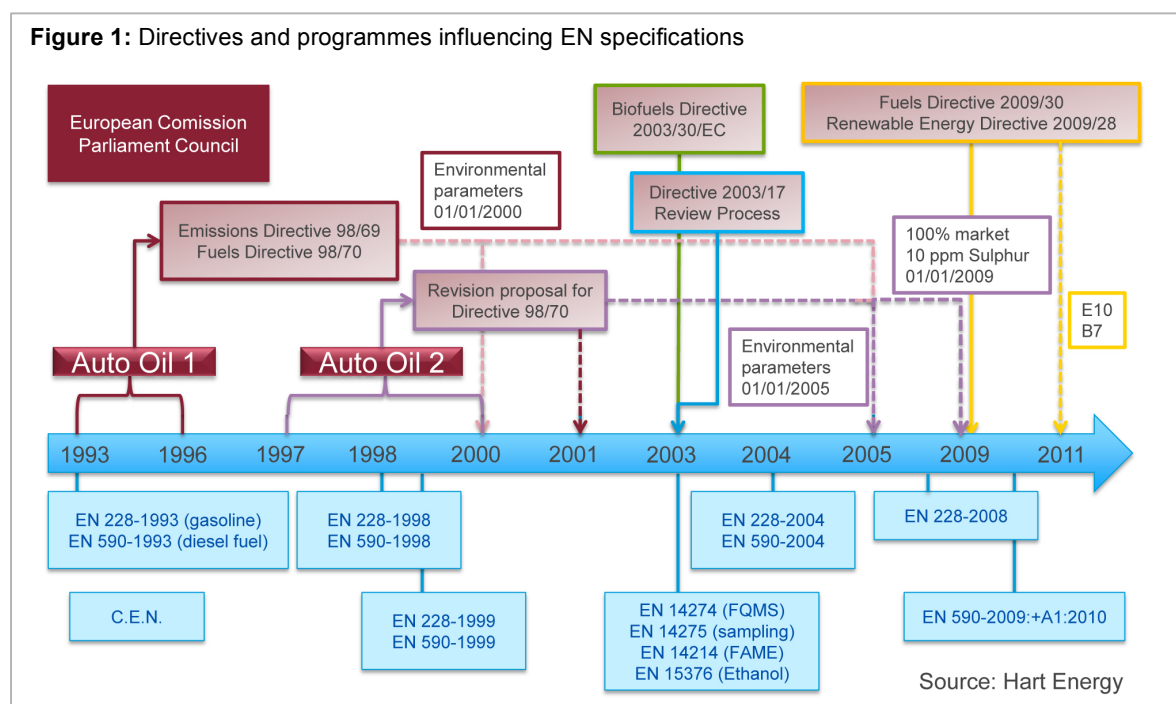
**Figure 1:** Directives and programmes influencing EN specifications

European Comission Parliament Council

Biofuels Directive 2003/30/EC

Fuels Directive 2009/30 Renewable Energy Directive 2009/28

Environmental parameters 01/01/2000

Directive 2003/17 Review Process

Emissions Directive 98/69 Fuels Directive 98/70

100% market 10 ppm Sulphur 01/01/2009

Revision proposal for Directive 98/70

E10 B7

Auto Oil 1

Auto Oil 2

Environmental parameters 01/01/2005

1993 1996 1997 1998 2000 2001 2003 2004 2005 2009 2011

EN 228-1993 (gasoline) EN 590-1993 (diesel fuel)

EN 228-1998 EN 590-1998

EN 228-2004 EN 590-2004

EN 228-2008

C.E.N.

EN 228-1999 EN 590-1999

EN 14274 (FQMS) EN 14275 (sampling) EN 14214 (FAME) EN 15376 (Ethanol)

EN 590-2009:+A1:2010

Source: Hart Energy